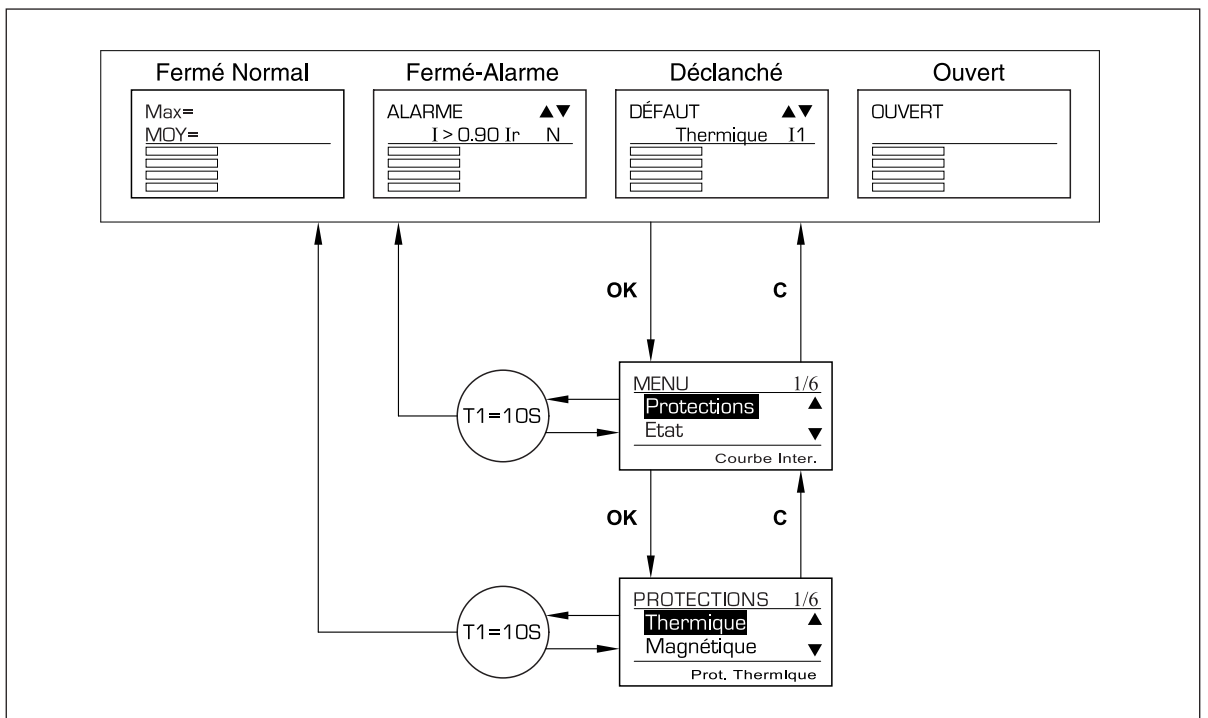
Fermé Normal

Max=
MOY=

Fermé-Alarme

ALARME ▲▼
I > 0.90 Ir N

Déclanché

DÉFAUT ▲▼
Thermique I1

Ouvert

OUVERT

OK

C

T1=10S

MENU 1/6
Protections ▲
Etat ▼
Courbe Inter.

OK

C

T1=10S

PROTECTIONS 1/6
Thermique ▲
Magnétique ▼
Prot. Thermlque